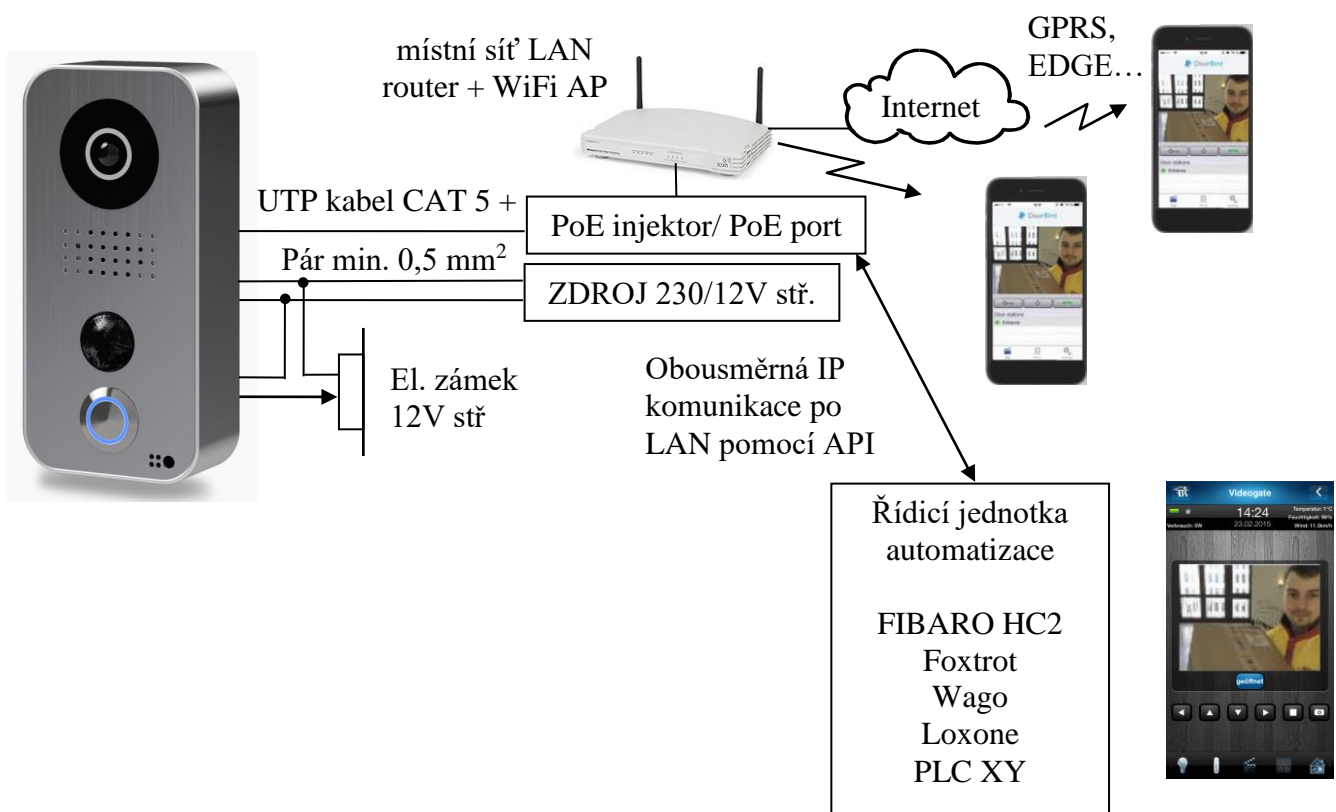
místní síť LAN
router + WiFi AP

GPRS,
EDGE…

Internet

UTP kabel CAT 5 +

PoE injektor/ PoE port

Pár min. 0,5 mm$^2$

ZDROJ 230/12V stř.

El. zámek
12V stř

Obousměrná IP
komunikace po
LAN pomocí API

Řídicí jednotka
automatizace

FIBARO HC2
Foxtrot
Wago
Loxone
PLC XY

Videogate
14:24
23.02.2015
geöffnet